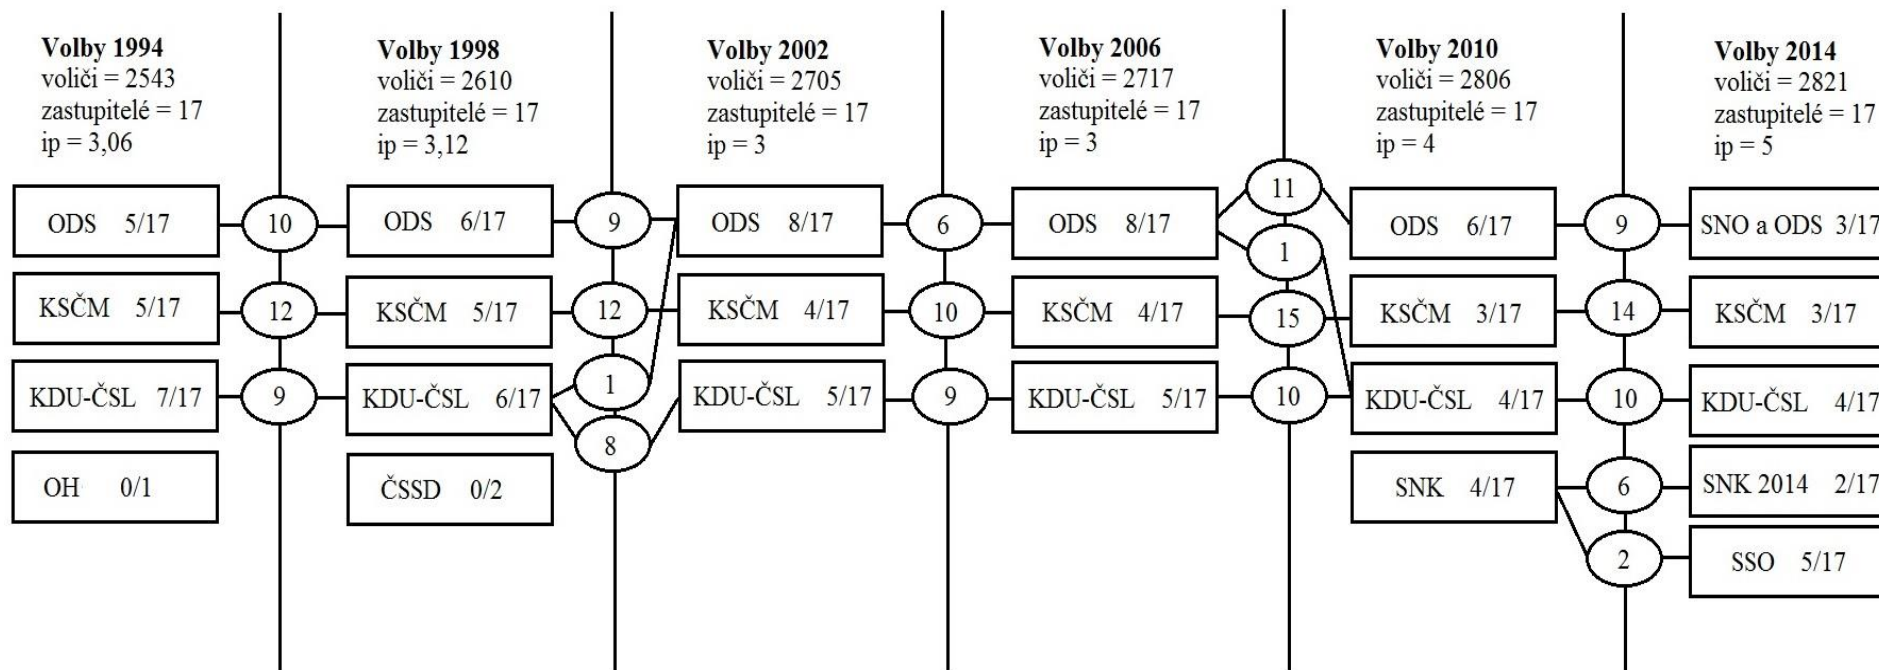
Volby 1994
voliči = 2543
zastupitelé = 17
ip = 3,06

ODS 5/17
KSČM 5/17
KDU-ČSL 7/17
OH 0/1

10
12
9

Volby 1998
voliči = 2610
zastupitelé = 17
ip = 3,12

ODS 6/17
KSČM 5/17
KDU-ČSL 6/17
ČSSD 0/2

9
12
1
8

Volby 2002
voliči = 2705
zastupitelé = 17
ip = 3

ODS 8/17
KSČM 4/17
KDU-ČSL 5/17

6
10
9

Volby 2006
voliči = 2717
zastupitelé = 17
ip = 3

ODS 8/17
KSČM 4/17
KDU-ČSL 5/17

11
1
15
10

Volby 2010
voliči = 2806
zastupitelé = 17
ip = 4

ODS 6/17
KSČM 3/17
KDU-ČSL 4/17
SNK 4/17

9
14
10
6
2

Volby 2014
voliči = 2821
zastupitelé = 17
ip = 5

SNO a ODS 3/17
KSČM 3/17
KDU-ČSL 4/17
SNK 2014 2/17
SSO 5/17